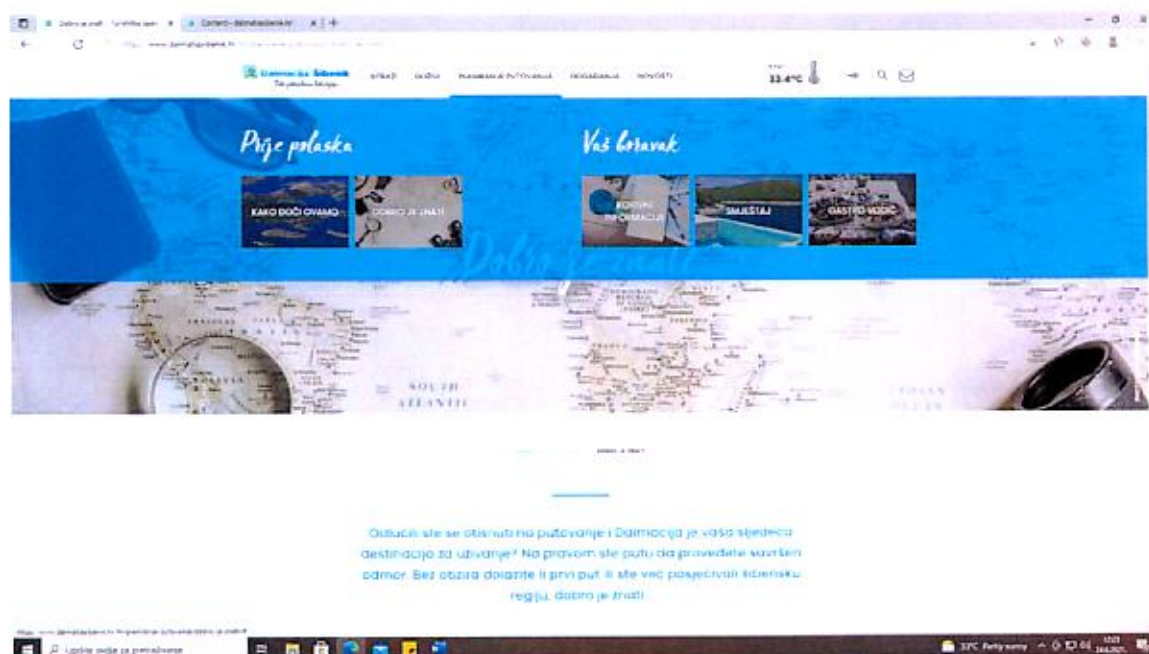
Dobro je znati · Turistička zajed... × Content - dalmatiasibenik.hr × +

https://www.dalmatiasibenik.hr

Dalmacija Šibenik

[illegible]

SMJEŠTAJ OTOCI PLANIRANJE PUTOVANJA DOGAĐANJA NOVOSTI

33.4°C

Prije polaska

KAKO DOĆI OVAMO

DOBRO JE ZNATI

Vaš boravak

KORISNE INFORMACIJE

SMJEŠTAJ

GASTRO VODIČ

Dobro je znati

SOUTH ATLANTIC

DOBRO JE ZNATI

Odlučili ste se otisnuti na putovanje i Dalmacija je vaša sljedeća destinacija za uživanje? Na pravom ste putu da provedete savršen odmor. Bez obzira dolazite li prvi put ili ste već posjećivali šibensku regiju, dobro je znati

https://www.dalmatiasibenik.hr/hr/planiranje-putovanja/dobro-je-znati

Upišite ovdje za pretraživanje

33°C Pretežno sunčano

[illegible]